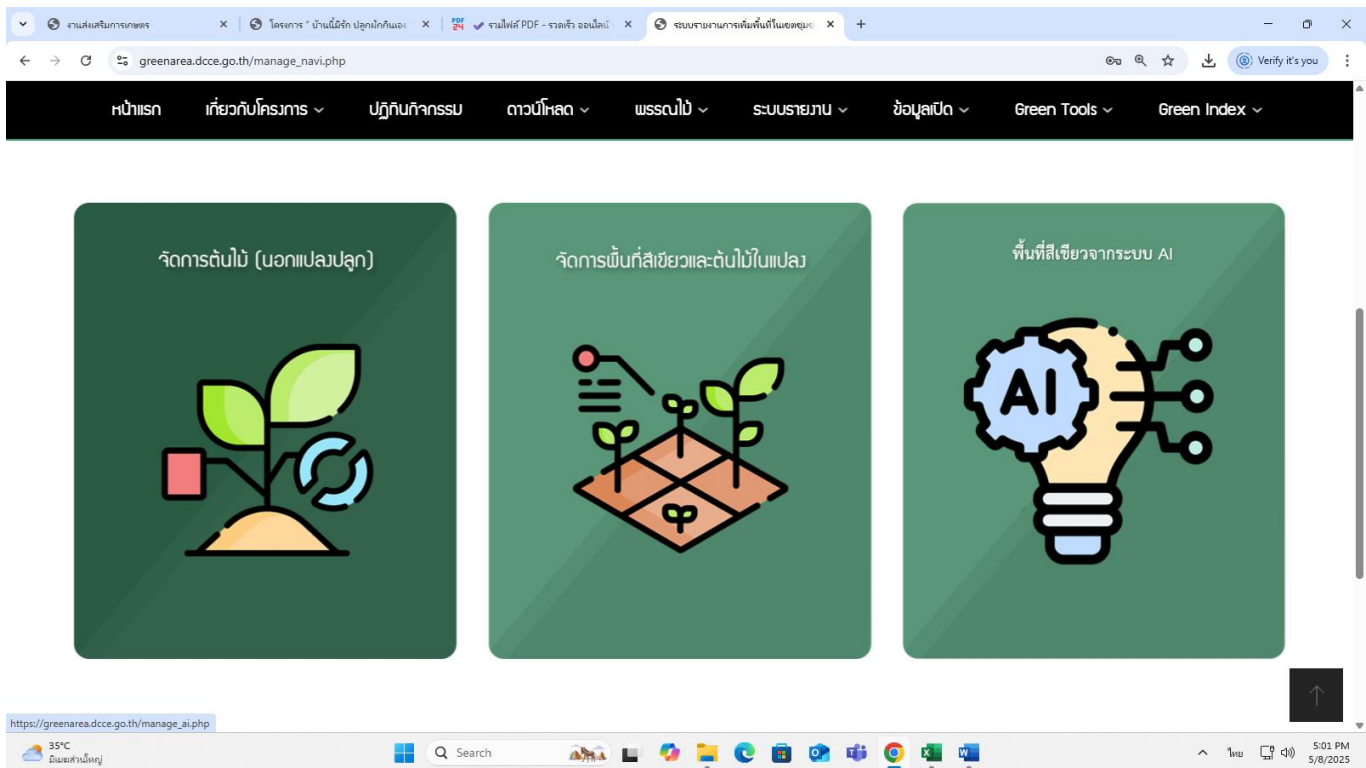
งานส่งเสริมการเกษตร ×
โครงการ " บ้านนี้มีรัก ปลูกผักกินเอง ×
รวมไฟล์ PDF - รวดเร็ว ออนไลน์ ×
ระบบรายงานการเพิ่มพื้นที่ในเขตชุมช ×
+

greenarea.dcce.go.th/manage_navi.php

Verify it's you

หน้าแรก เกี่ยวกับโครงการ ปฏิทินกิจกรรม ดาวน์โหลด พรรณไม้ ระบบรายงาน ข้อมูลเปิด Green Tools Green Index

จัดการต้นไม้ (นอกแปลงปลูก)

จัดการพื้นที่สีเขียวและต้นไม้ในแปลง

พื้นที่สีเขียวจากระบบ AI

AI

https://greenarea.dcce.go.th/manage_ai.php

35°C
มีเมฆส่วนใหญ่

Search

ไทย

5:01 PM
5/8/2025